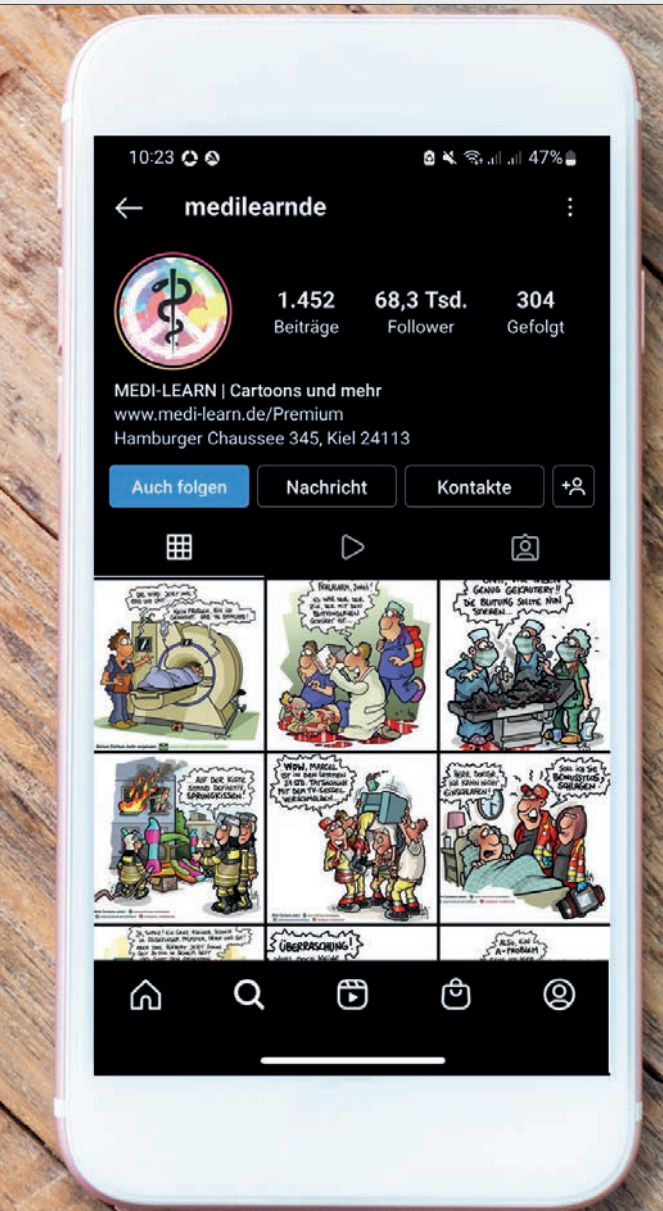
10:23

47%

medilearnde

1.452
Beiträge

68,3 Tsd.
Follower

304
Gefolgt

MEDI-LEARN | Cartoons und mehr
www.medi-learn.de/Premium
Hamburger Chaussee 345, Kiel 24113

Auch folgen

Nachricht

Kontakte

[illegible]

FEUERALARM, JUNGS!

GENUG GEKAUTERT! DIE BLUTUNG SOLLTE NUN STEHEN...

AUF DER KISTE STAND DEFINITIV SPRUNGKISSEN!

WOW, MARCEL IST IN DEN LETZTEN 24 STD. TATSÄCHLICH MIT DEM TV-SESSEL VERSCHMOLZEN...

HERR DOKTOR, ICH KANN NICHT EINSCHLAFEN!

SOLL ICH IHN BEWUSSTLOS SCHLAGEN?

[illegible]

ÜBERRASCHUNG!

ALSO, KEIN A-PROBLEM

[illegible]